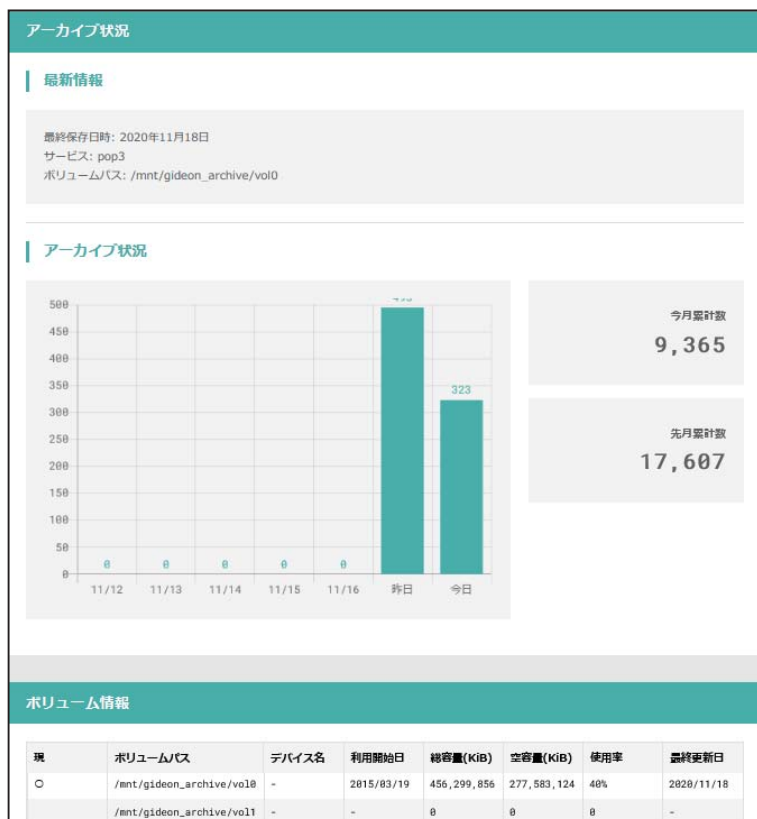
アーカイブ状況

最新情報

最終保存日時: 2020年11月18日
サービス: pop3
ボリュームパス: /mnt/gideon_archive/vol0

アーカイブ状況

500
450
400
350
300
250
200
150
100
50
0

0 0 0 0 0 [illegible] 323

11/12 11/13 11/14 11/15 11/16 昨日 今日

今月累計数
9,365

先月累計数
17,607

ボリューム情報

| 現 | ボリュームパス | デバイス名 | 利用開始日 | 総容量(KiB) | 空容量(KiB) | 使用率 | 最終更新日 |
|---|---|---|---|---|---|---|---|
| ○ | /mnt/gideon_archive/vol0 | - | 2015/03/19 | 456,299,856 | 277,583,124 | 40% | 2020/11/18 |
| | /mnt/gideon_archive/vol1 | - | - | 0 | 0 | 0 | - |